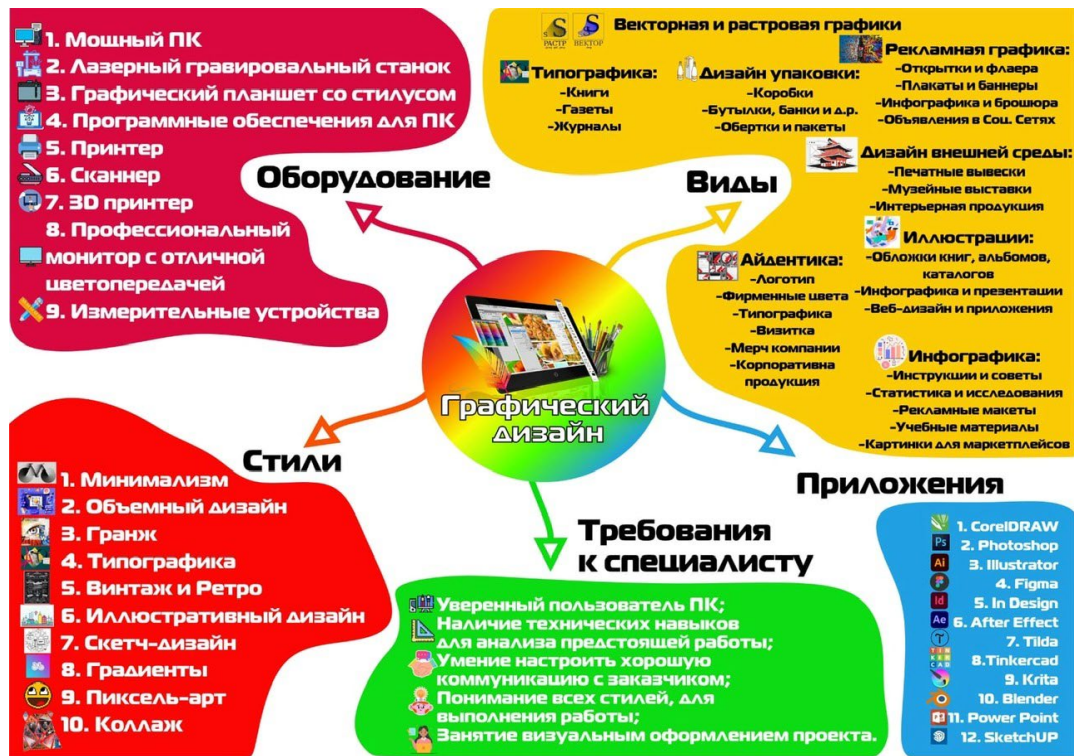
1. Мощный ПК
2. Лазерный гравировальный станок
3. Графический планшет со стилусом
4. Программные обеспечения для ПК
5. Принтер
6. Сканнер
7. 3D принтер
8. Профессиональный монитор с отличной цветопередачей
9. Измерительные устройства

Оборудование

РАСТР ВЕКТОР Векторная и растровая графики

Типографика:
-Книги
-Газеты
-Журналы

Дизайн упаковки:
-Коробки
-Бутылки, банки и д.р.
-Обертки и пакеты

Рекламная графика:
-Открытки и флаера
-Плакаты и баннеры
-Инфографика и брошюра
-Объявления в Соц. Сетях

Дизайн внешней среды:
-Печатные вывески
-Музейные выставки
-Интерьерная продукция

Виды

Айдентика:
-Логотип
-Фирменные цвета
-Типографика
-Визитка
-Мерч компании
-Корпоративна продукция

Иллюстрации:
-Обложки книг, альбомов, каталогов
-Инфографика и презентации
-Веб-дизайн и приложения

Инфографика:
-Инструкции и советы
-Статистика и исследования
-Рекламные макеты
-Учебные материалы
-Картинки для маркетплейсов

Графический дизайн

Стили

1. Минимализм
2. Объемный дизайн
3. Гранж
4. Типографика
5. Винтаж и Ретро
6. Иллюстративный дизайн
7. Скетч-дизайн
8. Градиенты
9. Пиксель-арт
10. Коллаж

Требования к специалисту

Уверенный пользователь ПК;
Наличие технических навыков для анализа предстоящей работы;
Умение настроить хорошую коммуникацию с заказчиком;
Понимание всех стилей, для выполнения работы;
Занятие визуальным оформлением проекта.

Приложения

1. CorelDRAW
Ps 2. Photoshop
Ai 3. Illustrator
4. Figma
Id 5. In Design
Ae 6. After Effect
7. Tilda
8.Tinkercad
9. Krita
10. Blender
11. Power Point
12. SketchUP